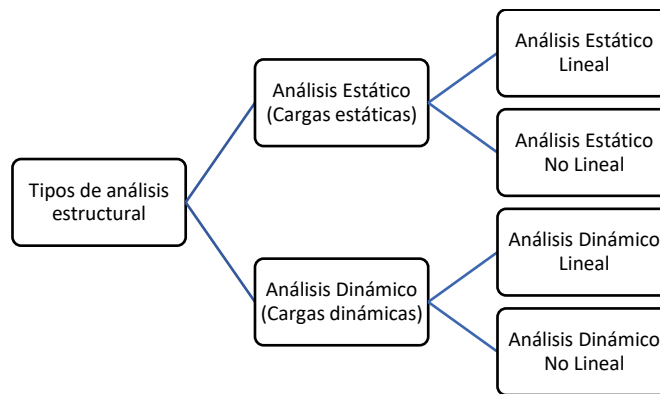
Tipos de análisis estructural

Análisis Estático (Cargas estáticas)

Análisis Estático Lineal

Análisis Estático No Lineal

Análisis Dinámico (Cargas dinámicas)

Análisis Dinámico Lineal

Análisis Dinámico No Lineal